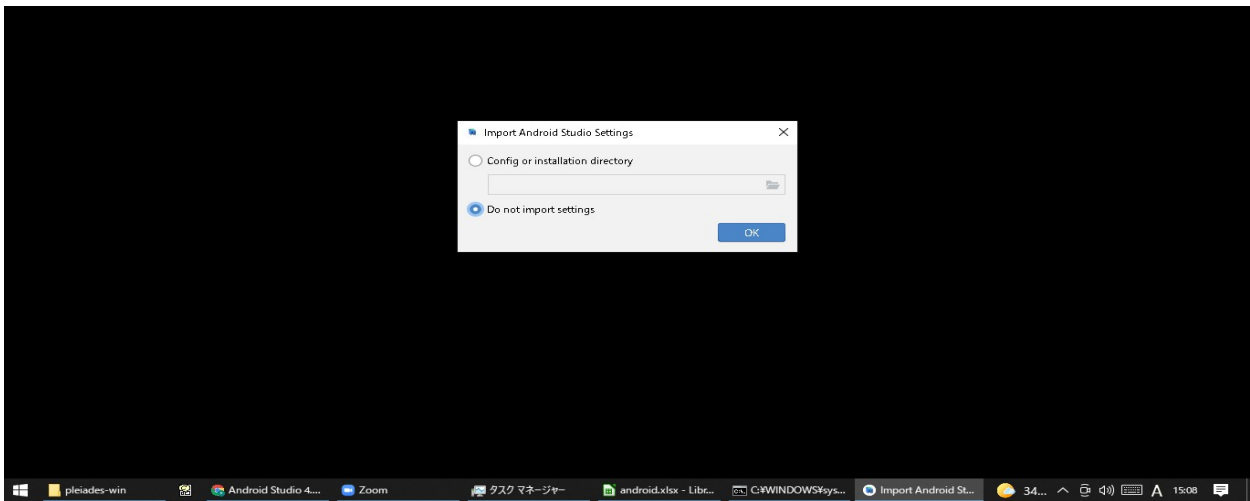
Import Android Studio Settings

Config or installation directory

Do not import settings

OK

pleiades-win

Android Studio 4....

Zoom

タスク マネージャー

android.xlsx - Libr...

C:¥WINDOWS¥sys...

Import Android St...

34...

A

15:08